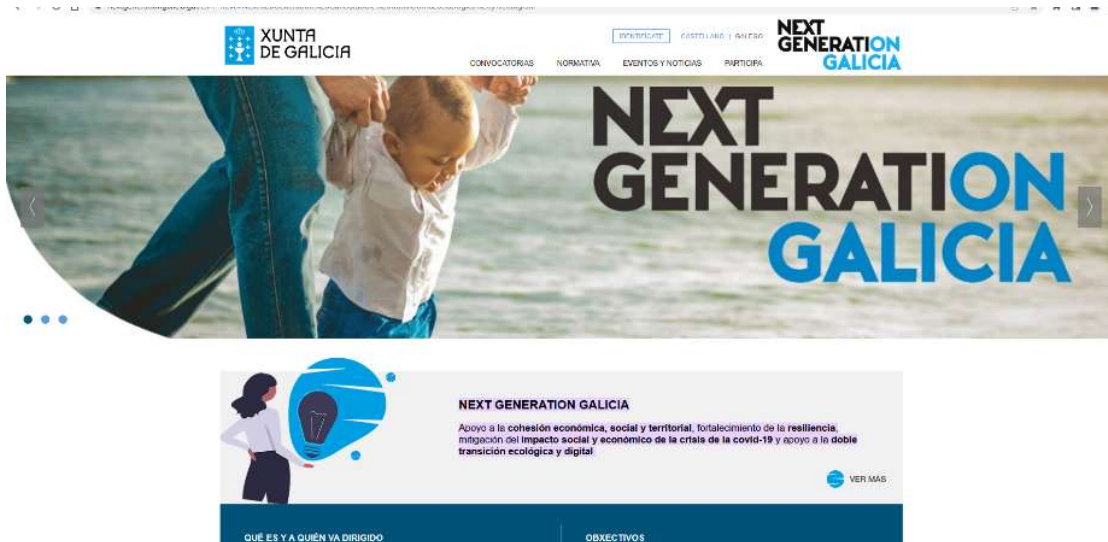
XUNTA DE GALICIA

IDENTIFÍCATE CASTELLANO | GALEGO

NEXT GENERATION GALICIA

CONVOCATORIAS NORMATIVA EVENTOS Y NOTICIAS PARTICIPA

NEXT GENERATION GALICIA

NEXT GENERATION GALICIA

Apoyo a la cohesión económica, social y territorial, fortalecimiento de la resiliencia, mitigación del impacto social y económico de la crisis de la covid-19 y apoyo a la doble transición ecológica y digital

VER MÁS

QUÉ ES Y A QUIÉN VA DIRIGIDO

OBXECTIVOS